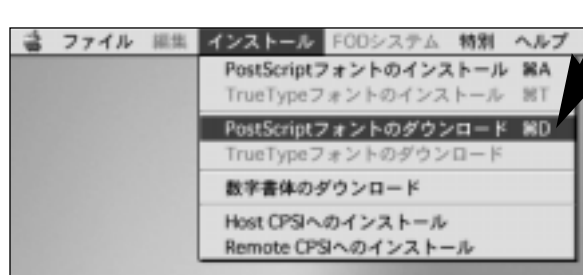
ファイル 編集 インストール FODシステム 特別 ヘルプ

PostScriptフォントのインストール ⌘A
TrueTypeフォントのインストール ⌘T
PostScriptフォントのダウンロード ⌘D
TrueTypeフォントのダウンロード
数字書体のダウンロード
Host CPSIへのインストール
Remote CPSIへのインストール